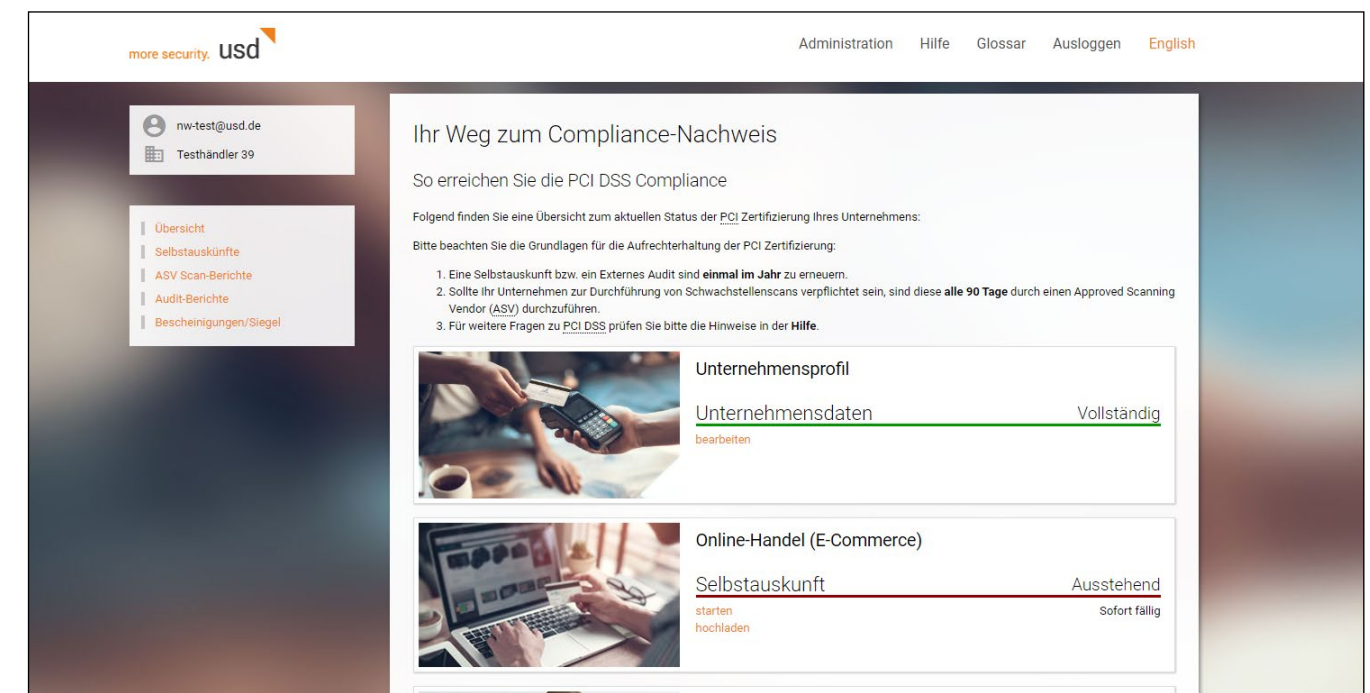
more security. usd

Administration Hilfe Glossar Ausloggen English

nw-test@usd.de
Testhändler 39

Übersicht
Selbstauskünfte
ASV Scan-Berichte
Audit-Berichte
Bescheinigungen/Siegel

Ihr Weg zum Compliance-Nachweis

So erreichen Sie die PCI DSS Compliance

Folgend finden Sie eine Übersicht zum aktuellen Status der PCI Zertifizierung Ihres Unternehmens:

Bitte beachten Sie die Grundlagen für die Aufrechterhaltung der PCI Zertifizierung:

1. Eine Selbstauskunft bzw. ein Externes Audit sind **einmal im Jahr** zu erneuern.
2. Sollte Ihr Unternehmen zur Durchführung von Schwachstellenscans verpflichtet sein, sind diese **alle 90 Tage** durch einen Approved Scanning Vendor (ASV) durchzuführen.
3. Für weitere Fragen zu PCI DSS prüfen Sie bitte die Hinweise in der **Hilfe**.

Unternehmensprofil
Unternehmensdaten Vollständig
bearbeiten

Online-Handel (E-Commerce)
Selbstauskunft Ausstehend
starten Sofort fällig
hochladen